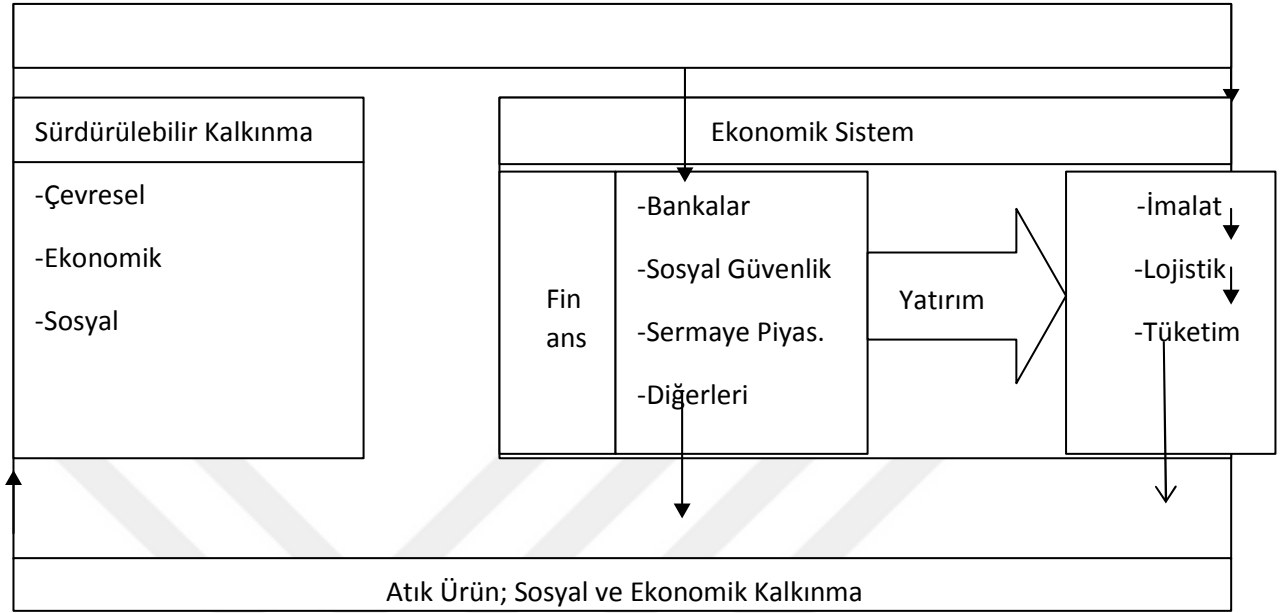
Sürdürülebilir Kalkınma

-Çevresel

-Ekonomik

-Sosyal

Ekonomik Sistem

Fin ans

-Bankalar

-Sosyal Güvenlik

-Sermaye Piyas.

-Diğerleri

Yatırım

-İmalat

-Lojistik

-Tüketim

Atık Ürün; Sosyal ve Ekonomik Kalkınma